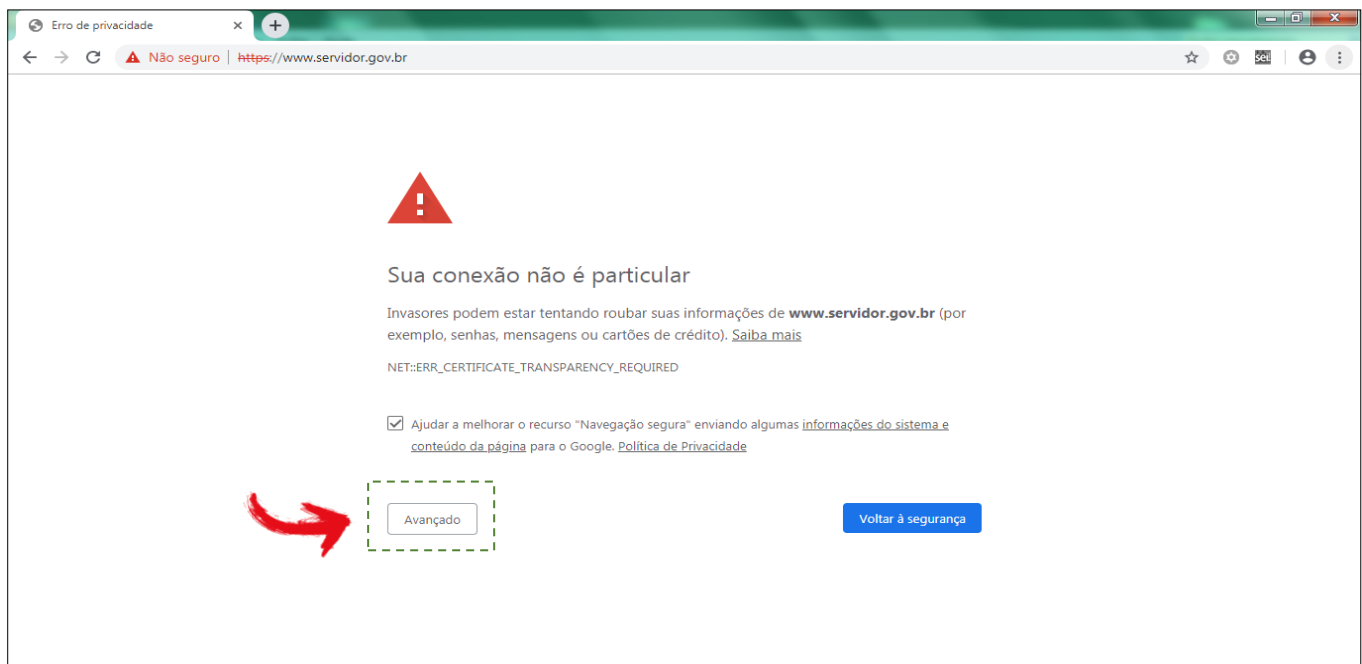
Erro de privacidade

Não seguro | https://www.servidor.gov.br

sei

Sua conexão não é particular

Invasores podem estar tentando roubar suas informações de **www.servidor.gov.br** (por exemplo, senhas, mensagens ou cartões de crédito). Saiba mais

NET::ERR_CERTIFICATE_TRANSPARENCY_REQUIRED

Ajudar a melhorar o recurso "Navegação segura" enviando algumas informações do sistema e conteúdo da página para o Google. Política de Privacidade

Avançado

Voltar à segurança